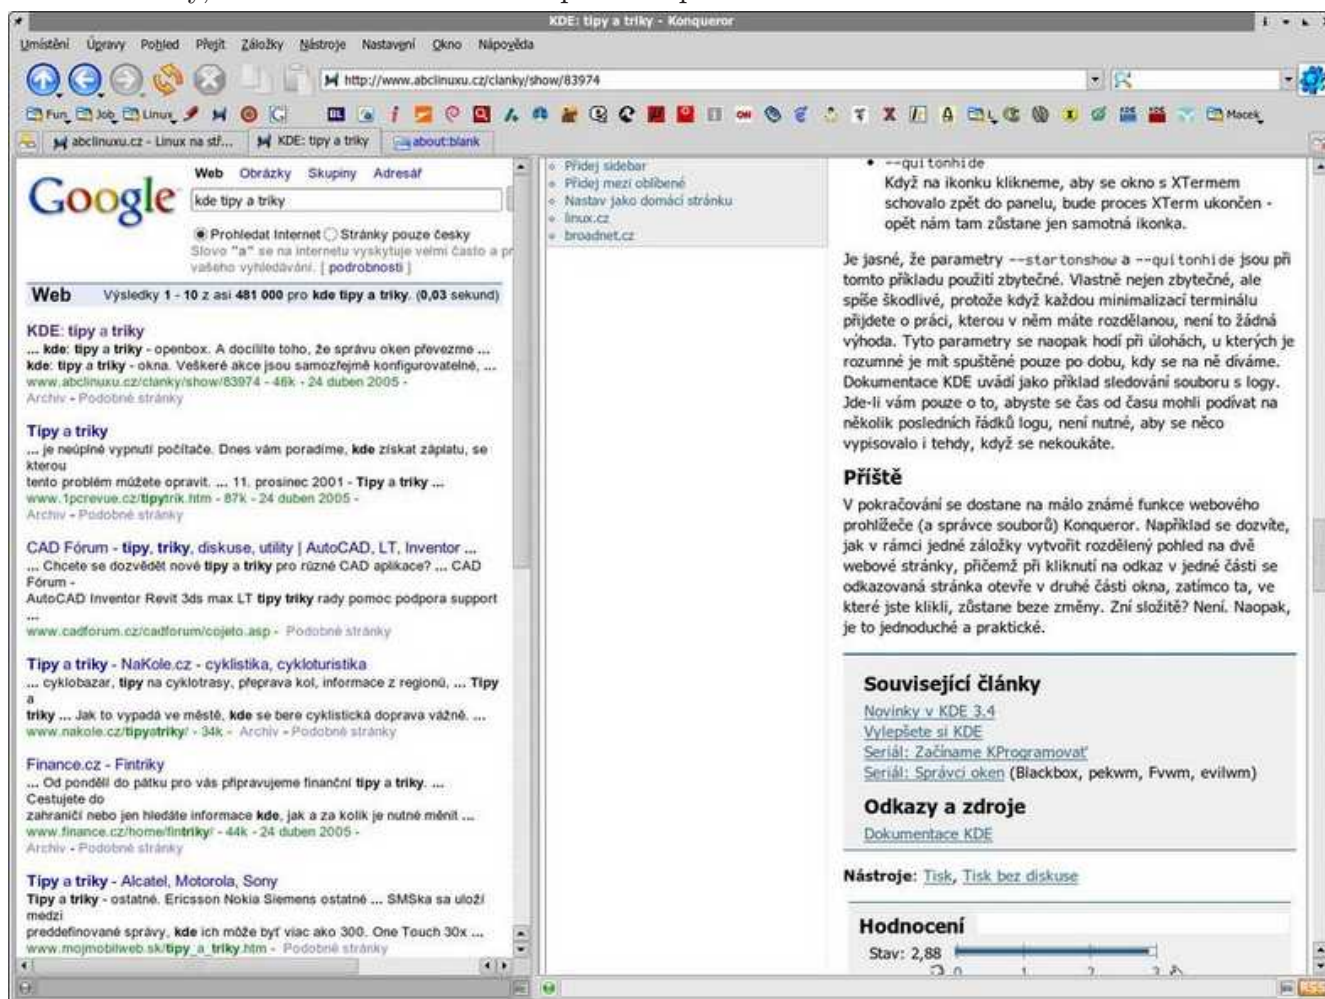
KDE: tipy a triky - Konqueror

Umístění Úpravy Pohled Přejít Záložky Nástroje Nastavení Okno Nápověda

http://www.abclinuxu.cz/clanky/show/83974

Fun Job Linux Macek

abclinuxu.cz - Linux na stř... KDE: tipy a triky about:blank

Google

Web Obrázky Skupiny Adresář

kde tipy a triky

Prohledat Internet Stránky pouze česky

Slovo "a" se na internetu vyskytuje velmi často a p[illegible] vašeho vyhledávání. [ podrobnosti ]

Web Výsledky 1 - 10 z asi 481 000 pro kde tipy a triky. (0,03 sekund)

KDE: tipy a triky
... kde: tipy a triky - openbox. A docílíte toho, že správu oken převezme ... kde: tipy a triky - okna. Veškeré akce jsou samozřejmě konfigurovatelné, ...
www.abclinuxu.cz/clanky/show/83974 - 48k - 24 duben 2005 -
Archiv - Podobné stránky

Tipy a triky
... je neúplné vypnutí počítače. Dnes vám poradíme, kde získat záplatu, se kterou
tento problém můžete opravit. ... 11. prosinec 2001 - Tipy a triky ...
www.1pcrevue.cz/tipytrik.htm - 87k - 24 duben 2005 -
Archiv - Podobné stránky

CAD Fórum - tipy, triky, diskuse, utility | AutoCAD, LT, Inventor ...
... Chcete se dozvědět nové tipy a triky pro různé CAD aplikace? ... CAD Fórum -
AutoCAD Inventor Revit 3ds max LT tipy triky rady pomoc podpora support ...
www.cadforum.cz/cadforum/cojeto.asp - Podobné stránky

Tipy a triky - NaKole.cz - cyklistika, cykloturistika
... cyklobazar, tipy na cyklotrasy, přeprava kol, informace z regionů, ... Tipy a
triky ... Jak to vypadá ve městě, kde se bere cyklistická doprava vážně. ...
www.nakole.cz/tipyatriky/ - 34k - Archiv - Podobné stránky

Finance.cz - Fintriky
... Od pondělí do pátku pro vás připravujeme finanční tipy a triky. ... Cestujete do
zahraničí nebo jen hledáte informace kde, jak a za kolik je nutné měnit ...
www.finance.cz/home/fintriky/ - 44k - 24 duben 2005 -
Archiv - Podobné stránky

Tipy a triky - Alcatel, Motorola, Sony
Tipy a triky - ostatné. Ericsson Nokia Siemens ostatné ... SMSka sa uloží medzi
preddefinované správy, kde ich môže byť viac ako 300. One Touch 30x ...
www.mojmobilweb.sk/tipy_a_triky.htm - Podobné stránky

Přidej sidebar
Přidej mezi oblíbené
Nastav jako domácí stránku
linux.cz
broadnet.cz

• --quitonhide
Když na ikonku klikneme, aby se okno s XTermem schovalo zpět do panelu, bude proces XTerm ukončen - opět nám tam zůstane jen samotná ikonka.

Je jasné, že parametry --startonshow a --quitonhide jsou při tomto příkladu použití zbytečné. Vlastně nejen zbytečné, ale spíše škodlivé, protože když každou minimalizací terminálu přijdete o práci, kterou v něm máte rozdělanou, není to žádná výhoda. Tyto parametry se naopak hodí při úlohách, u kterých je rozumné je mít spuštěné pouze po dobu, kdy se na ně díváme. Dokumentace KDE uvádí jako příklad sledování souboru s logy. Jde-li vám pouze o to, abyste se čas od času mohli podívat na několik posledních řádků logu, není nutné, aby se něco vypisovalo i tehdy, když se nekoukáte.

Příště
V pokračování se dostane na málo známé funkce webového prohlížeče (a správce souborů) Konqueror. Například se dozvíte, jak v rámci jedné záložky vytvořit rozdělený pohled na dvě webové stránky, přičemž při kliknutí na odkaz v jedné části se odkazovaná stránka otevře v druhé části okna, zatímco ta, ve které jste klikli, zůstane beze změny. Zní složitě? Není. Naopak, je to jednoduché a praktické.

Související články
Novinky v KDE 3.4
Vylepšete si KDE
Seriál: Začínáme KProgramovat
Seriál: Správci oken (Blackbox, pekwm, Fvwm, evilwm)

Odkazy a zdroje
Dokumentace KDE

Nástroje: Tisk, Tisk bez diskuse

Hodnocení
Stav: 2,88
0 1 2 3